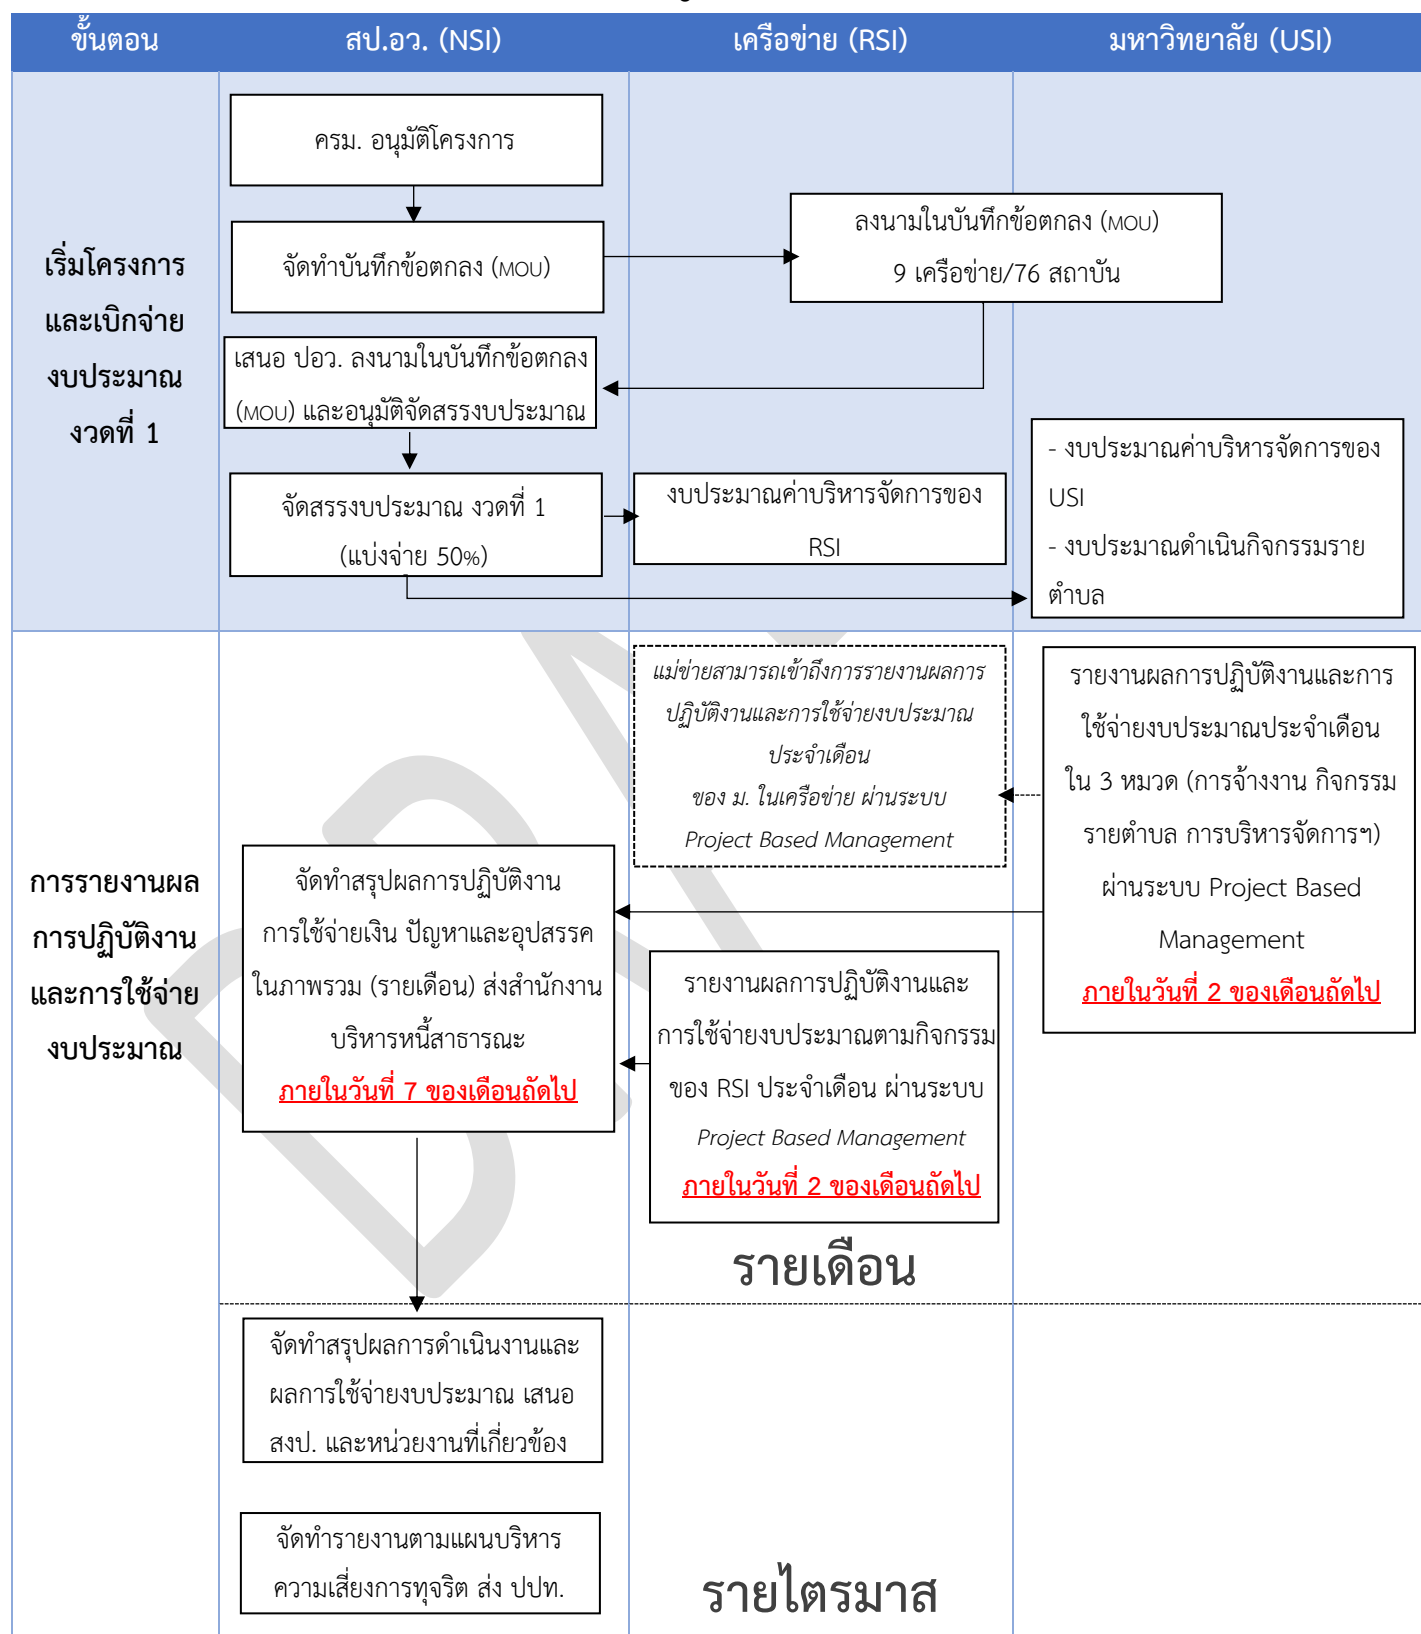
| ขั้นตอน | สป.อว. (NSI) | เครือข่าย (RSI) | มหาวิทยาลัย (USI) |
|---|---|---|---|

เริ่มโครงการและเบิกจ่ายงบประมาณ งวดที่ 1

ครม. อนุมัติโครงการ

จัดทำบันทึกข้อตกลง (MOU)

ลงนามในบันทึกข้อตกลง (MOU) 9 เครือข่าย/76 สถาบัน

เสนอ ปอว. ลงนามในบันทึกข้อตกลง (MOU) และอนุมัติจัดสรรงบประมาณ

จัดสรรงบประมาณ งวดที่ 1 (แบ่งจ่าย 50%)

งบประมาณค่าบริหารจัดการของ RSI

- งบประมาณค่าบริหารจัดการของ USI
- งบประมาณดำเนินกิจกรรมรายตำบล

การรายงานผลการปฏิบัติงานและการใช้จ่ายงบประมาณ

แม่ข่ายสามารถเข้าถึงการรายงานผลการปฏิบัติงานและการใช้จ่ายงบประมาณประจำเดือน ของ ม. ในเครือข่าย ผ่านระบบ Project Based Management

รายงานผลการปฏิบัติงานและการใช้จ่ายงบประมาณประจำเดือน ใน 3 หมวด (การจ้างงาน กิจกรรมรายตำบล การบริหารจัดการฯ) ผ่านระบบ Project Based Management ภายในวันที่ 2 ของเดือนถัดไป

จัดทำสรุปผลการปฏิบัติงาน การใช้จ่ายเงิน ปัญหาและอุปสรรค ในภาพรวม (รายเดือน) ส่งสำนักงานบริหารหนี้สาธารณะ ภายในวันที่ 7 ของเดือนถัดไป

รายงานผลการปฏิบัติงานและการใช้จ่ายงบประมาณตามกิจกรรม ของ RSI ประจำเดือน ผ่านระบบ Project Based Management ภายในวันที่ 2 ของเดือนถัดไป

รายเดือน

จัดทำสรุปผลการดำเนินงานและผลการใช้จ่ายงบประมาณ เสนอ สงป. และหน่วยงานที่เกี่ยวข้อง

จัดทำรายงานตามแผนบริหารความเสี่ยงการทุจริต ส่ง ปปท.

รายไตรมาส